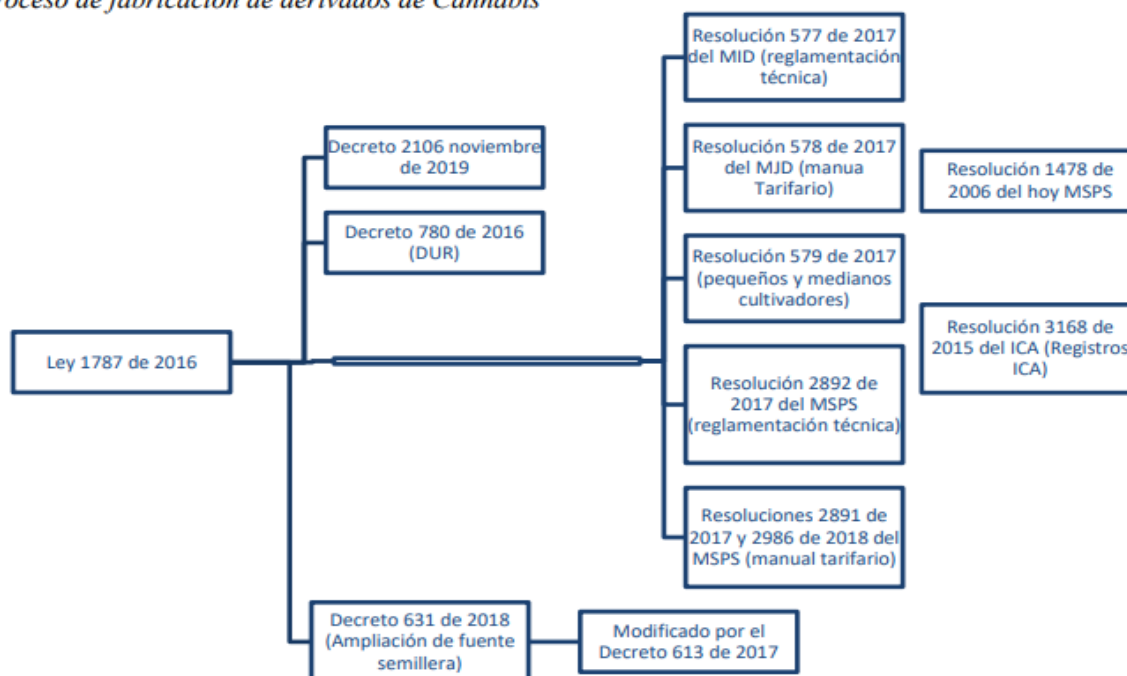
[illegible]oceso de fabricación de derivados de Cannabis

Ley 1787 de 2016

Decreto 2106 noviembre de 2019

Decreto 780 de 2016 (DUR)

Resolución 577 de 2017 del MJD (reglamentación técnica)

Resolución 578 de 2017 del MJD (manua Tarifario)

Resolución 579 de 2017 (pequeños y medianos cultivadores)

Resolución 2892 de 2017 del MSPS (reglamentación técnica)

Resoluciones 2891 de 2017 y 2986 de 2018 del MSPS (manual tarifario)

Resolución 1478 de 2006 del hoy MSPS

Resolución 3168 de 2015 del ICA (Registros ICA)

Decreto 631 de 2018 (Ampliación de fuente semillera)

Modificado por el Decreto 613 de 2017